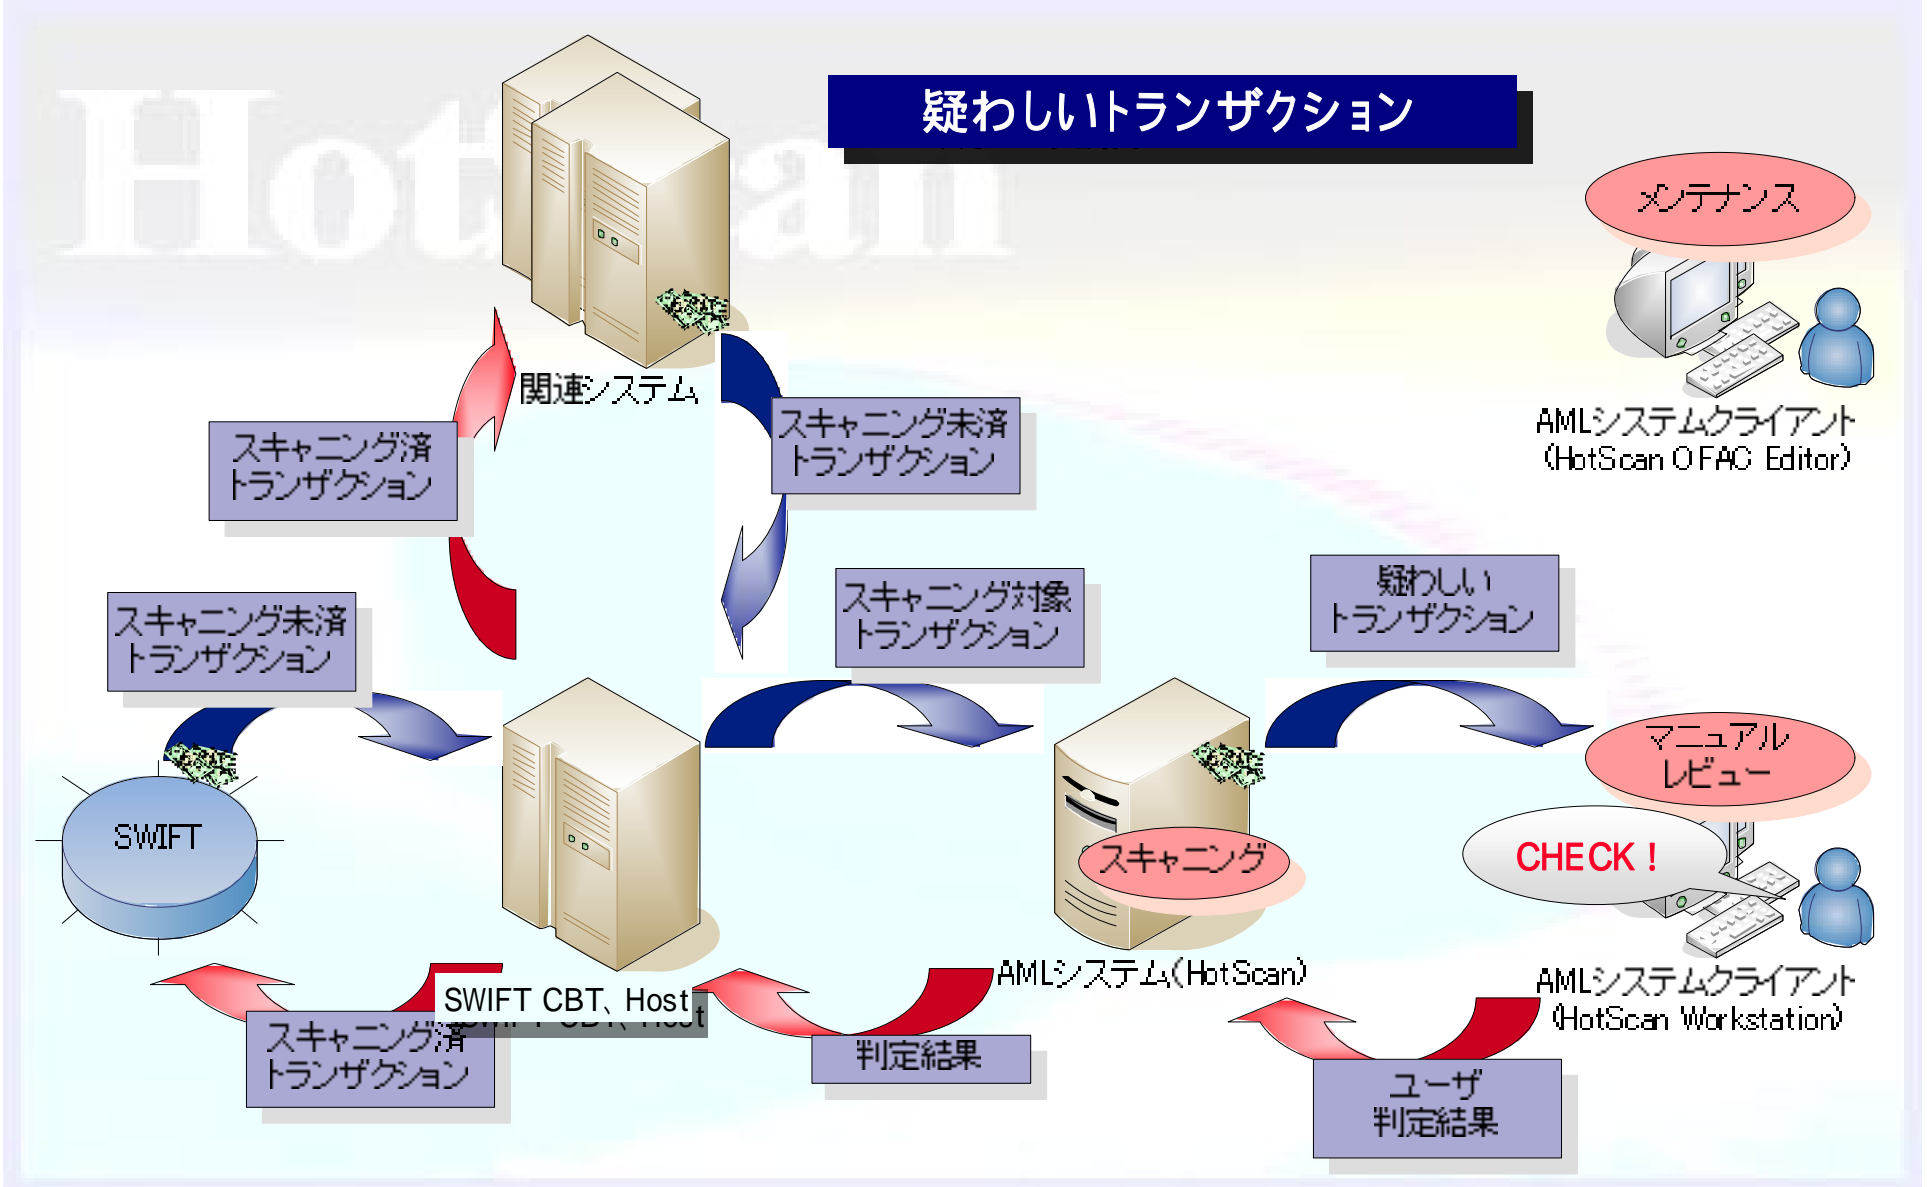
HotScan

疑わしいトランザクション

メンテナンス

関連システム

スキャニング済トランザクション

スキャニング未済トランザクション

AMLシステムクライアント (HotScan OFAC Editor)

スキャニング未済トランザクション

スキャニング対象トランザクション

疑わしいトランザクション

マニュアルレビュー

SWIFT

スキャニング

CHECK！

AMLシステム(HotScan)

SWIFT CBT、Host

AMLシステムクライアント (HotScan Workstation)

スキャニング済トランザクション

判定結果

ユーザ判定結果